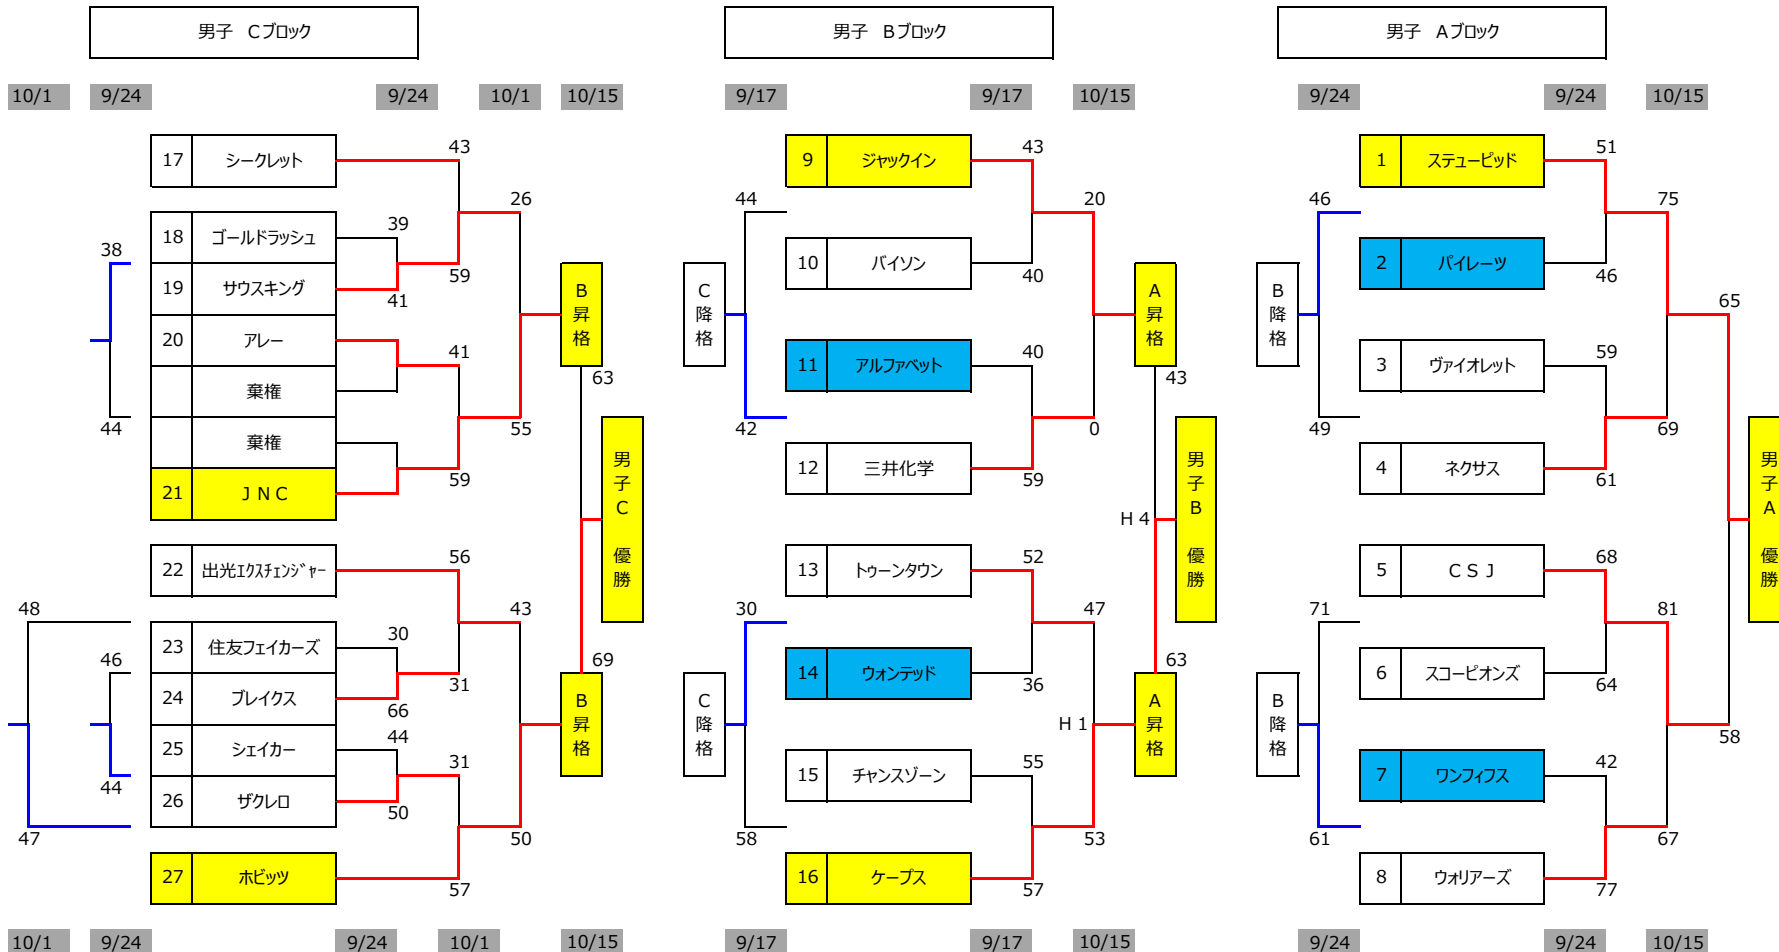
男子　Cブロック

10/1 9/24 9/24 10/1 10/15

17 シークレット 43
18 ゴールドラッシュ 39
19 サウスキング 41 59 26
38
20 アレー
棄権 41
棄権
21 ＪＮＣ 59 55
44
B 昇格 63
男子 C 優勝
22 出光ｴｸｽﾁｪﾝｼﾞｬｰ 56
48
23 住友フェイカーズ 30
46
24 ブレイクス 66 31 43
25 シェイカー 44
26 ザクレロ 50 31
44
47
27 ホビッツ 57 50
B 昇格 69

10/1 9/24 9/24 10/1 10/15

男子　Bブロック

9/17 9/17 10/15

9 ジャックイン 43
44
10 バイソン 40 20
C 降格
11 アルファベット 40
42
12 三井化学 59 0
A 昇格 43
男子 B 優勝
H 4
13 トゥーンタウン 52
30
14 ウォンテッド 36 47
C 降格
H 1
15 チャンスゾーン 55
58
16 ケープス 57 53
A 昇格 63

9/17 9/17 10/15

男子　Aブロック

9/24 9/24 10/15

1 ステューピッド 51
46
2 パイレーツ 46 75
B 降格
3 ヴァイオレット 59
49
4 ネクサス 61 69 65
男子 A 優勝
5 ＣＳＪ 68
71
6 スコーピオンズ 64 81
B 降格
7 ワンフィフス 42 58
61
8 ウォリアーズ 77 67

9/24 9/24 10/15